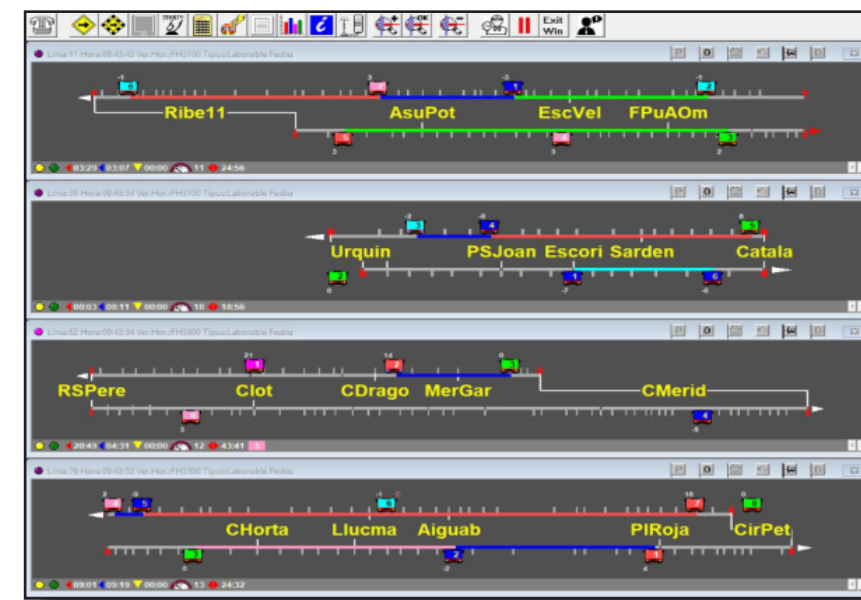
Exit Win

Linia:11 Hora:09:43:43 Ver.Hor.:FH3100 Tipus:Laborable Festiu

Ribe11
AsuPot
EscVel
FPuAOm

03:29 03:07 00:00 11 24:56

Linia:39 Hora:09:43:34 Ver.Hor.:FH3100 Tipus:Laborable Festiu

Urquin
PSJoan
Escori
Sarden
Catala

00:03 00:11 00:00 16 18:56

Linia:62 Hora:09:43:34 Ver.Hor.:FH3800 Tipus:Laborable Festiu

RSPere
Clot
CDrago
MerGar
CMerid

20:49 04:31 00:00 12 43:41

Linia:76 Hora:09:43:33 Ver.Hor.:FH3300 Tipus:Laborable Festiu

CHorta
Llucma
Aiguab
PlRoja
CirPet

09:01 09:19 00:00 13 24:32